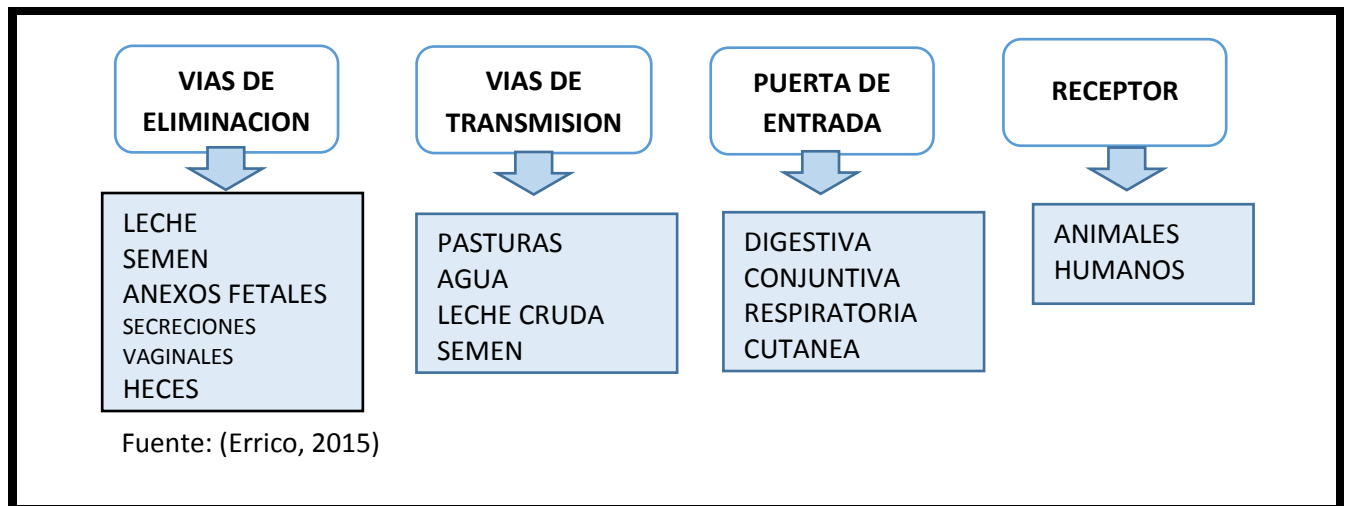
VIAS DE ELIMINACION

LECHE
SEMEN
ANEXOS FETALES
SECRECIONES VAGINALES
HECES

VIAS DE TRANSMISION

PASTURAS
AGUA
LECHE CRUDA
SEMEN

PUERTA DE ENTRADA

DIGESTIVA
CONJUNTIVA
RESPIRATORIA
CUTANEA

RECEPTOR

ANIMALES
HUMANOS

Fuente: (Errico, 2015)